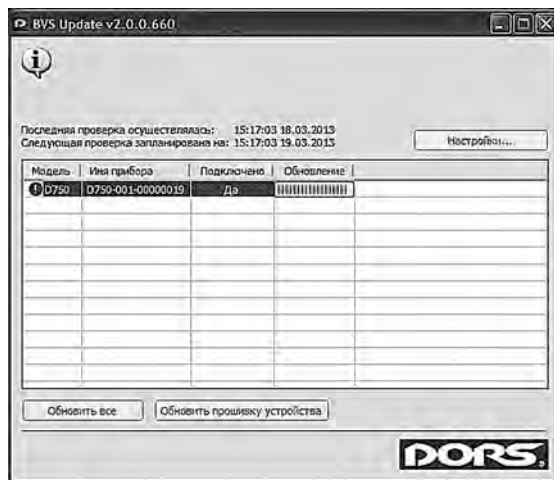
BVS Update v2.0.0.660

Последняя проверка осуществлялась: 15:17:03 18.03.2013
Следующая проверка запланирована на: 15:17:03 19.03.2013

Настройки...

| Модель | Имя прибора | Подключено | Обновление |
|---|---|---|---|
| D750 | D750-001-00000019 | Да | |

Обновить все

Обновить прошивку устройства

DORS